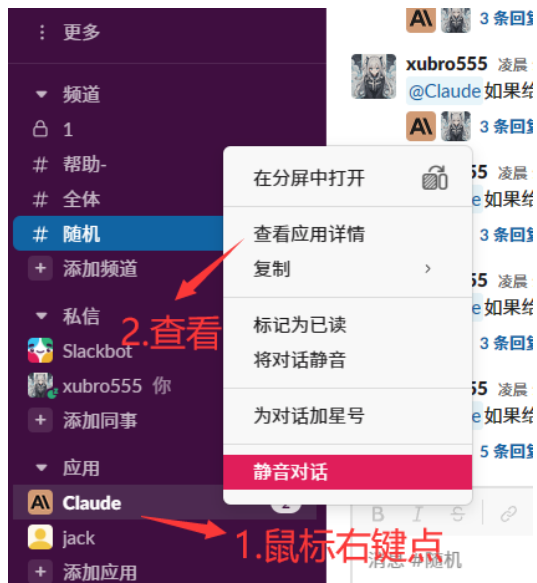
⋮ 更多

▾ 频道

1

# 帮助-

# 全体

# 随机

+ 添加频道

▾ 私信

Slackbot

xubro555 你

+ 添加同事

▾ 应用

Claude

jack

+ 添加应用

2.查看

1.鼠标右键点

在分屏中打开

查看应用详情

复制 ›

标记为已读

将对话静音

为对话加星号

静音对话

3 条回复

xubro555 凌晨

@Claude 如果

3 条回复

55 凌晨

e 如果

3 条回复

55 凌晨

e 如果

3 条回复

55 凌晨

e 如果

5 条回复

消息 #随机